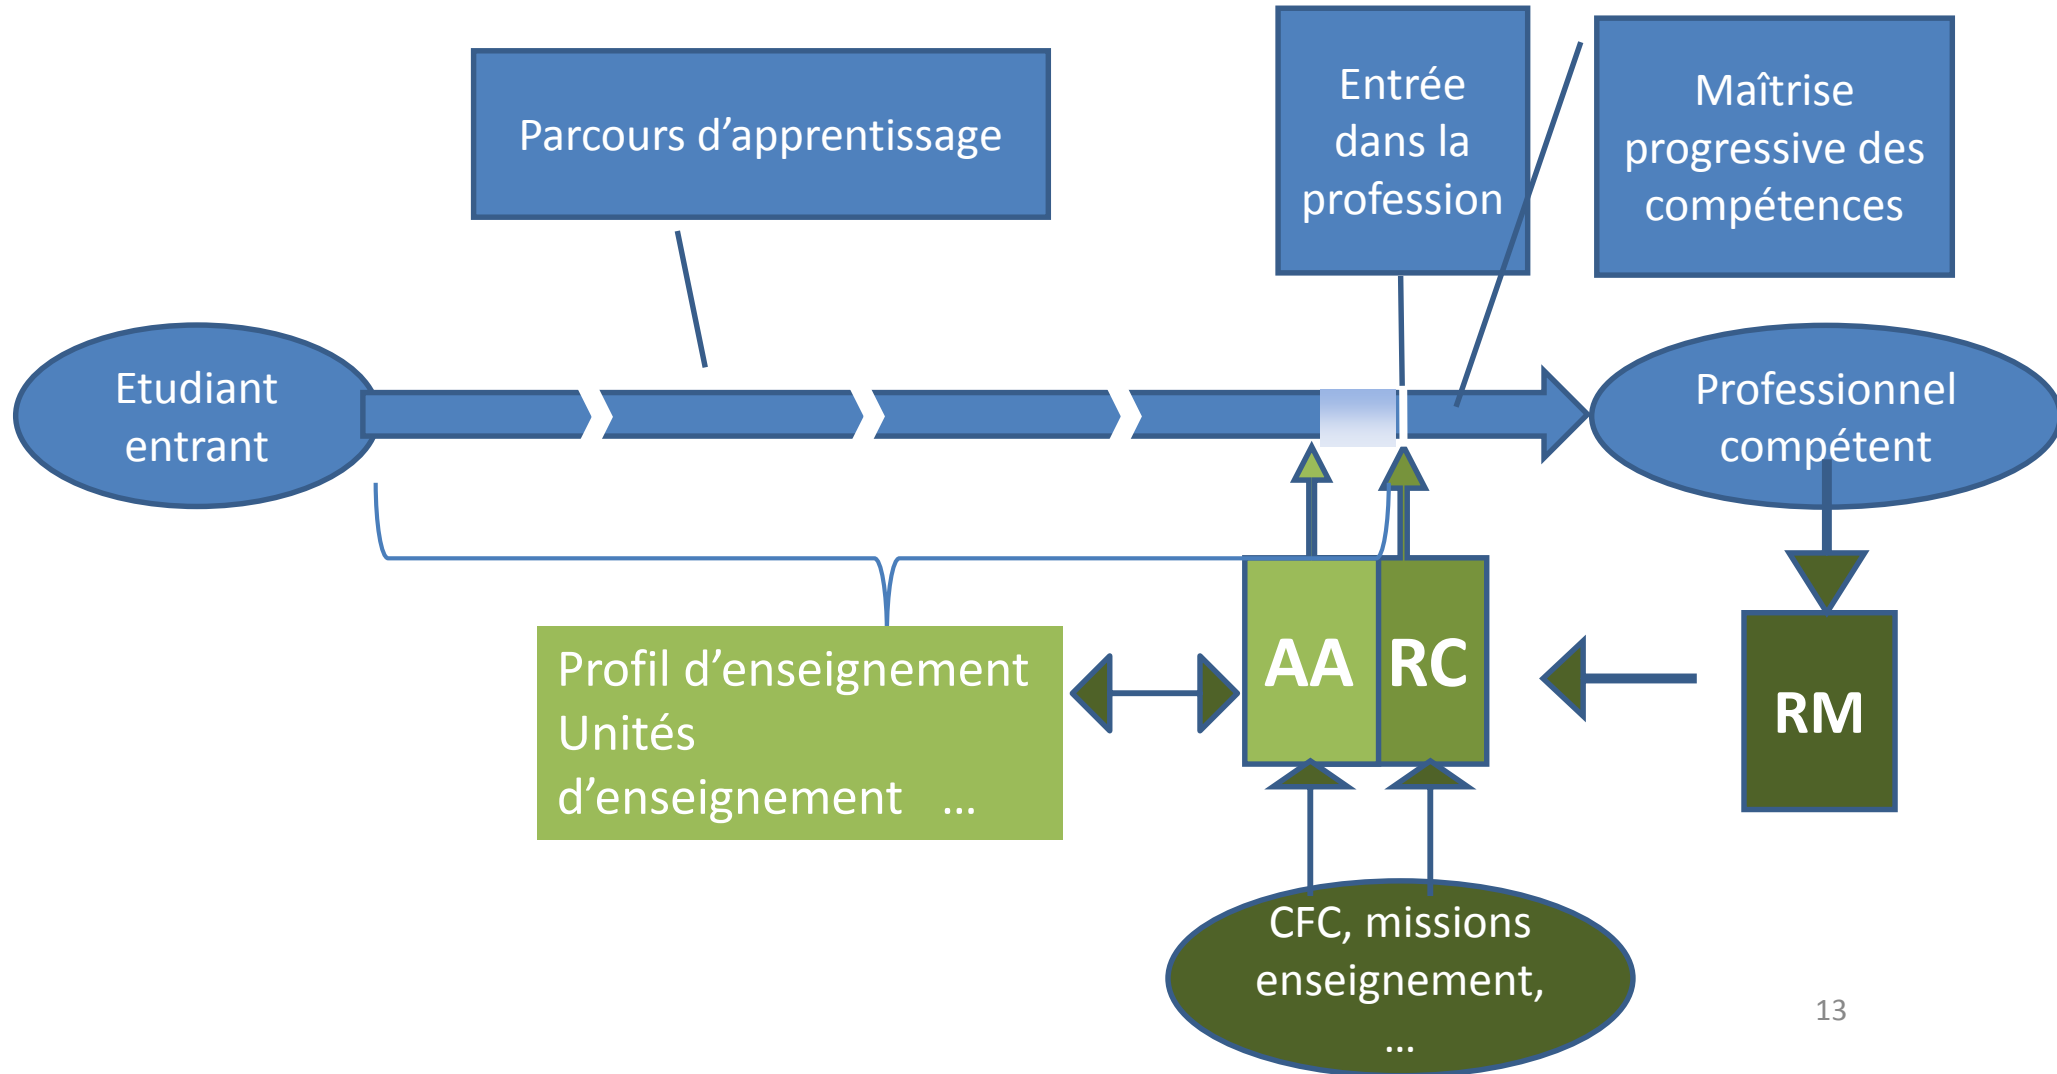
Parcours d’apprentissage

Entrée dans la profession

Maîtrise progressive des compétences

Etudiant entrant

Professionnel compétent

Profil d’enseignement
Unités d’enseignement …

AA

RC

RM

CFC, missions enseignement, …

13